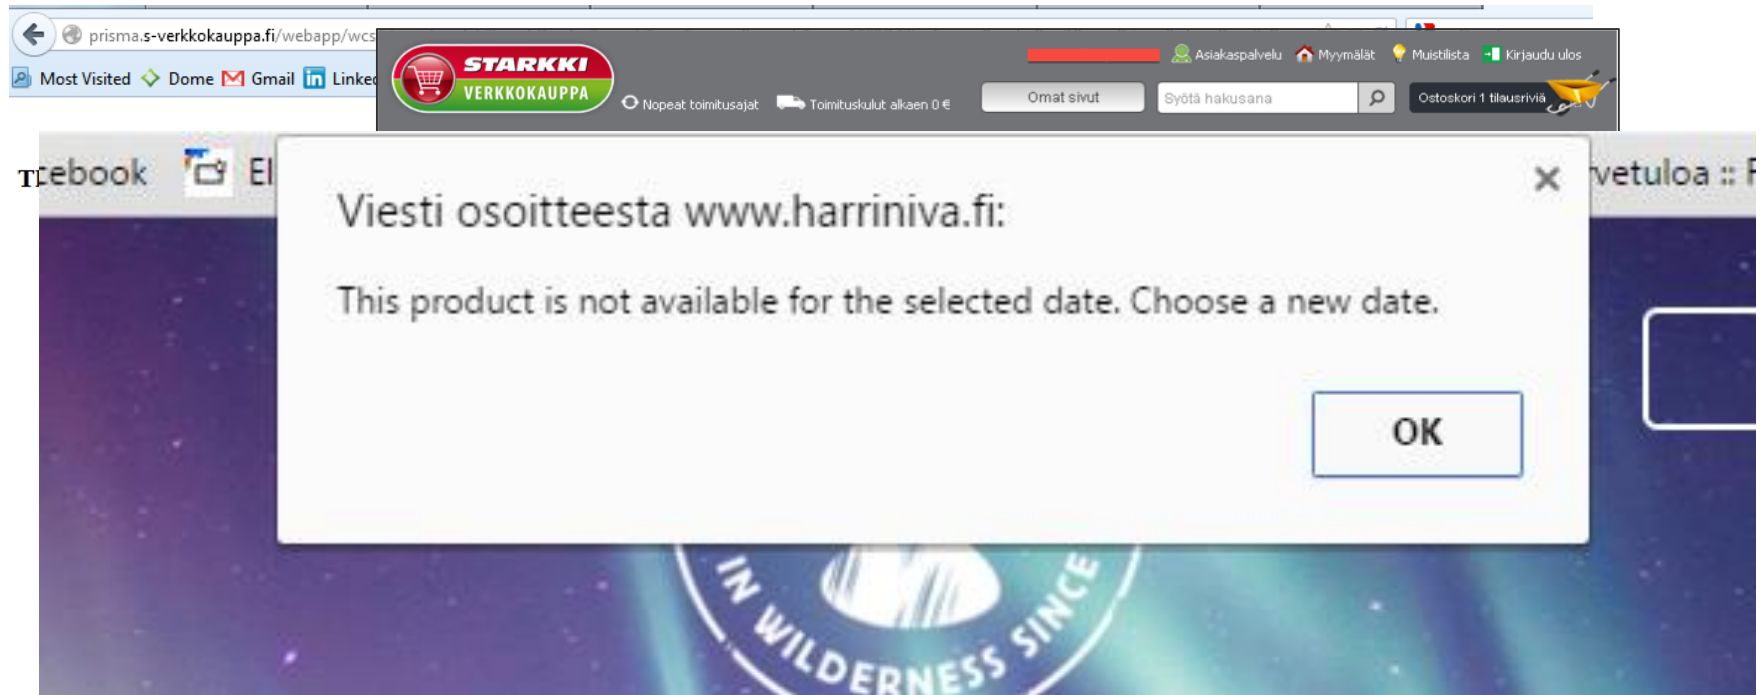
prisma.s-verkkokauppa.fi/webapp/wcs

Most Visited Dome Gmail Linked

STARKKI VERKKOKAUPPA

Asiakaspalvelu Myymälät Muistilista Kirjaudu ulos

Nopeat toimitusajat Toimituskulut alkaen 0 €

Omat sivut

Syötä hakusana

Ostoskori 1 tilausriviä

T ebook El vetuloa :: F

Viesti osoitteesta www.harriniva.fi:

This product is not available for the selected date. Choose a new date.

OK

IN WILDERNESS SINCE